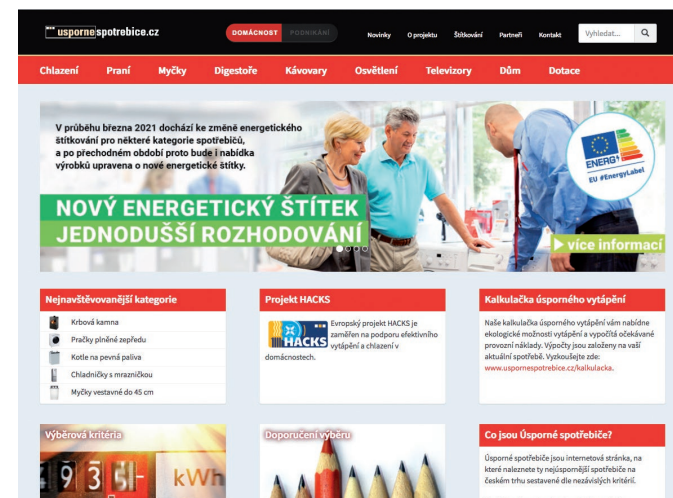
usporne spotrebice.cz

DOMÁCNOST PODNIKÁNÍ

Novinky O projektu Štítkování Partneři Kontakt Vyhledat...

Chlazení Praní Myčky Digestoře Kávovary Osvětlení Televizory Dům Dotace

V průběhu března 2021 dochází ke změně energetického štítkování pro některé kategorie spotřebičů, a po přechodném období proto bude i nabídka výrobků upravena o nové energetické štítky.

NOVÝ ENERGETICKÝ ŠTÍTEK
JEDNODUŠŠÍ ROZHODOVÁNÍ

ENERG
EU #EnergyLabel

více informací

Nejnavštěvovanější kategorie

Krbová kamna
Pračky plněné zepředu
Kotle na pevná paliva
Chladničky s mrazničkou
Myčky vestavné do 45 cm

Projekt HACKS

HACKS

Evropský projekt HACKS je zaměřen na podporu efektivního vytápění a chlazení v domácnostech.

Kalkulačka úsporného vytápění

Naše kalkulačka úsporného vytápění vám nabídne ekologické možnosti vytápění a vypočítá očekávané provozní náklady. Výpočty jsou založeny na vaší aktuální spotřebě. Vyzkoušejte zde: www.usporne spotrebice.cz/kalkulacka.

Výběrová kritéria

kWh

Doporučení výběru

Co jsou Úsporné spotřebiče?

Úsporné spotřebiče je nezávislá internetová stránka, na které naleznete ty nejúspornější spotřebiče na českém trhu sestavené dle nezávislých kritérií.